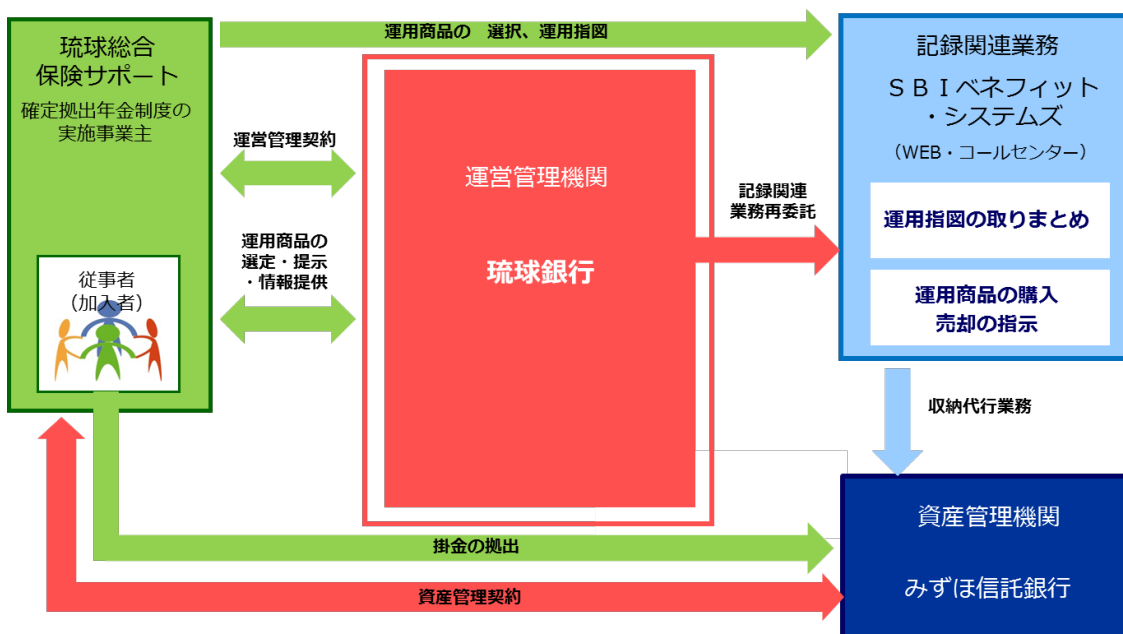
琉球総合
保険サポート
確定拠出年金制度の
実施事業主

従事者
（加入者）

運用商品の　選択、運用指図

運営管理契約

運用商品の
選定・提示
・情報提供

運営管理機関

琉球銀行

記録関連
業務再委託

記録関連業務
ＳＢＩベネフィット
・システムズ
（WEB・コールセンター）

運用指図の取りまとめ

運用商品の購入
売却の指示

収納代行業務

資産管理機関

みずほ信託銀行

掛金の拠出

資産管理契約